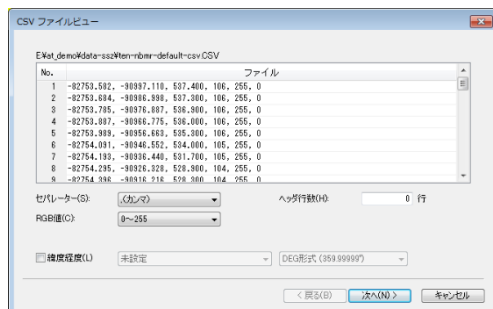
CSV ファイルビュー

E:¥st_demo¥data-ssz¥ten-nbmr-default-csv.CSV

| No. | ファイル |
|---|---|
| 1 | -82753.582, -90997.110, 537.400, 106, 255, 0 |
| 2 | -82753.684, -90986.998, 537.300, 106, 255, 0 |
| 3 | -82753.785, -90976.887, 536.900, 106, 255, 0 |
| 4 | -82753.887, -90966.775, 536.000, 106, 255, 0 |
| 5 | -82753.989, -90956.663, 535.300, 106, 255, 0 |
| 6 | -82754.091, -90946.552, 534.000, 105, 255, 0 |
| 7 | -82754.193, -90936.440, 531.700, 105, 255, 0 |
| 8 | -82754.295, -90926.328, 528.900, 104, 255, 0 |
| 9 | -82754.396, -90916.216, 528.900, 104, 255, 0 |

セパレーター(S): ,(カンマ)

ヘッダ行数(H): 0 行

RGB値(C): 0~255

緯度経度(L) 未設定 DEG形式 (359.99999°)

< 戻る(B) 次へ(N) > キャンセル